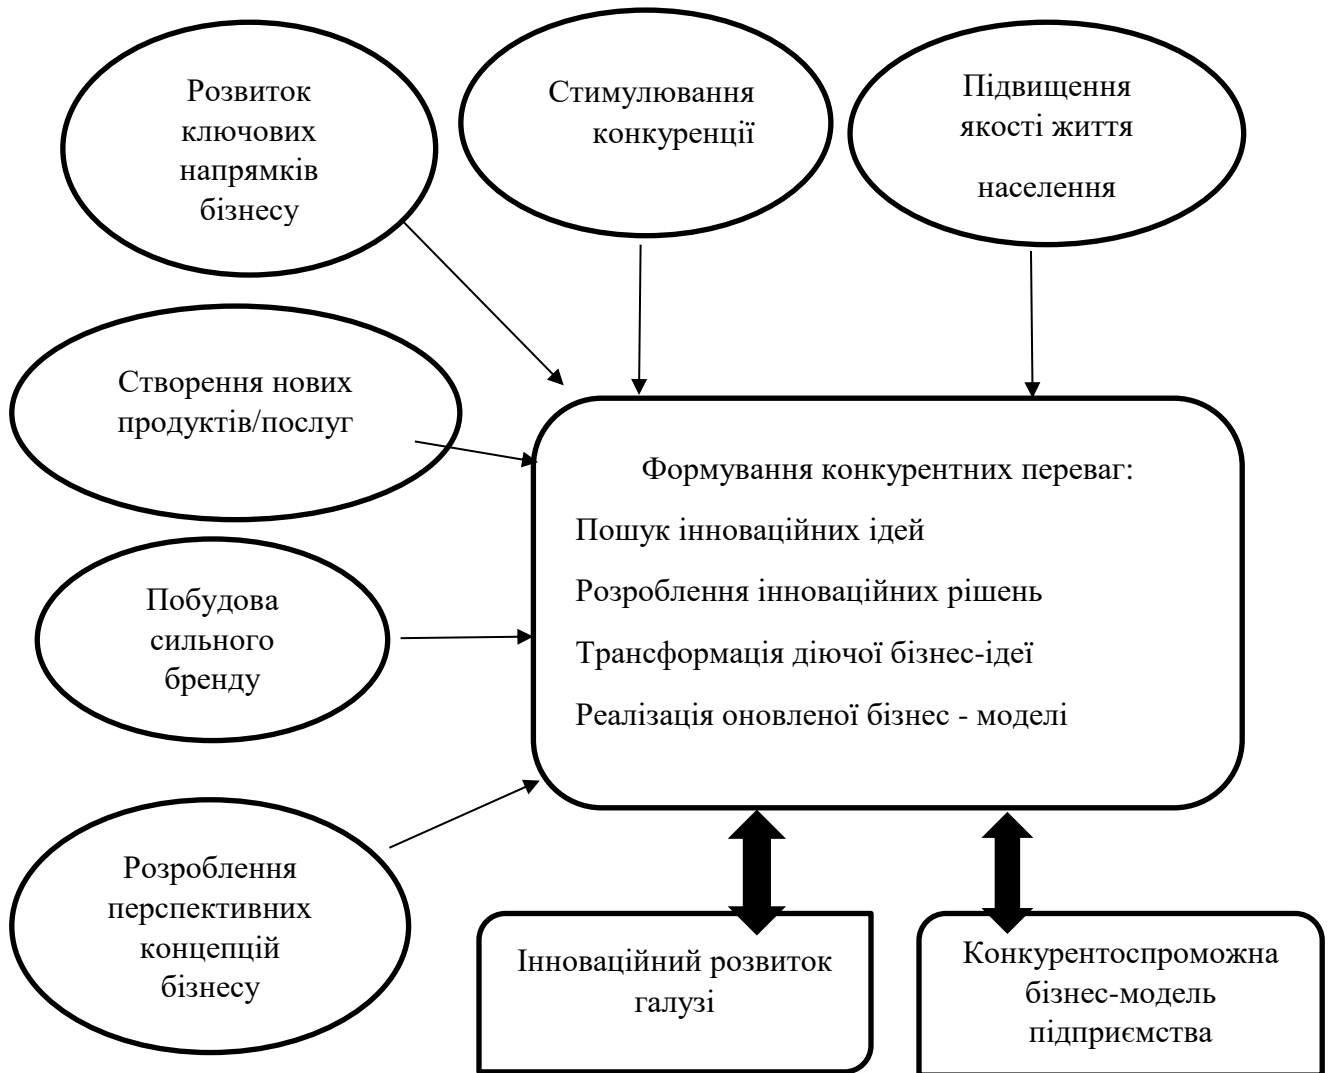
Розвиток ключових напрямків бізнесу

Стимулювання конкуренції

Підвищення якості життя населення

Створення нових продуктів/послуг

Формування конкурентних переваг:

Пошук інноваційних ідей

Розроблення інноваційних рішень

Трансформація діючої бізнес-ідеї

Реалізація оновленої бізнес - моделі

Побудова сильного бренду

Розроблення перспективних концепцій бізнесу

Інноваційний розвиток галузі

Конкурентоспроможна бізнес-модель підприємства